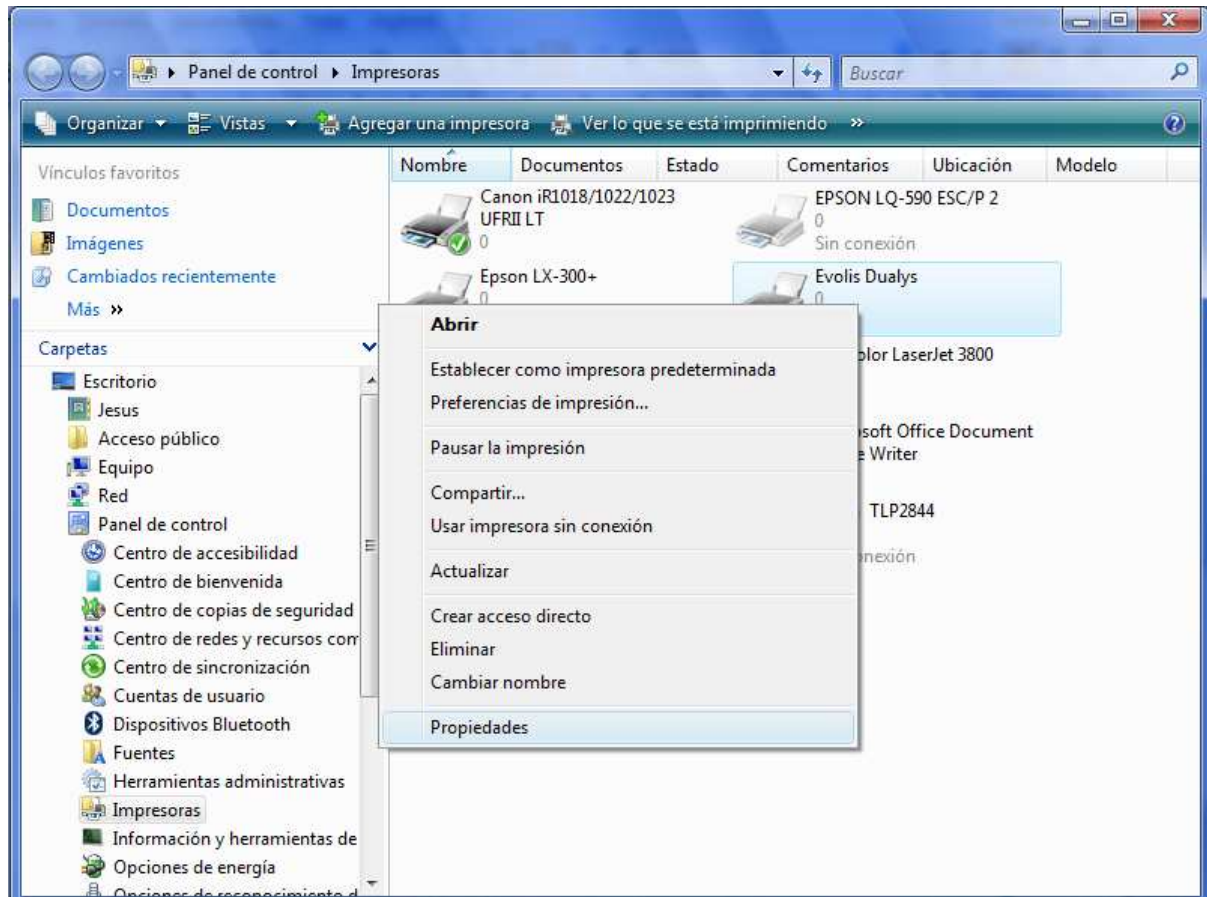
Panel de control ▸ Impresoras

Buscar

Organizar ▾ Vistas ▾ Agregar una impresora Ver lo que se está imprimiendo »

Vínculos favoritos

Documentos

Imágenes

Cambiados recientemente

Más »

Carpetas

Escritorio

Jesus

Acceso público

Equipo

Red

Panel de control

Centro de accesibilidad

Centro de bienvenida

Centro de copias de seguridad

Centro de redes y recursos com

Centro de sincronización

Cuentas de usuario

Dispositivos Bluetooth

Fuentes

Herramientas administrativas

Impresoras

Información y herramientas de

Opciones de energía

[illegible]

| Nombre | Documentos | Estado | Comentarios | Ubicación | Modelo |
|---|---|---|---|---|---|

Canon iR1018/1022/1023 UFRII LT
0

EPSON LQ-590 ESC/P 2
0
Sin conexión

Epson LX-300+
0

Evolis Dualys
0

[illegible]olor LaserJet 3800

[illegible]soft Office Document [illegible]e Writer

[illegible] TLP2844

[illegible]nexión

Abrir

Establecer como impresora predeterminada

Preferencias de impresión...

Pausar la impresión

Compartir...

Usar impresora sin conexión

Actualizar

Crear acceso directo

Eliminar

Cambiar nombre

Propiedades